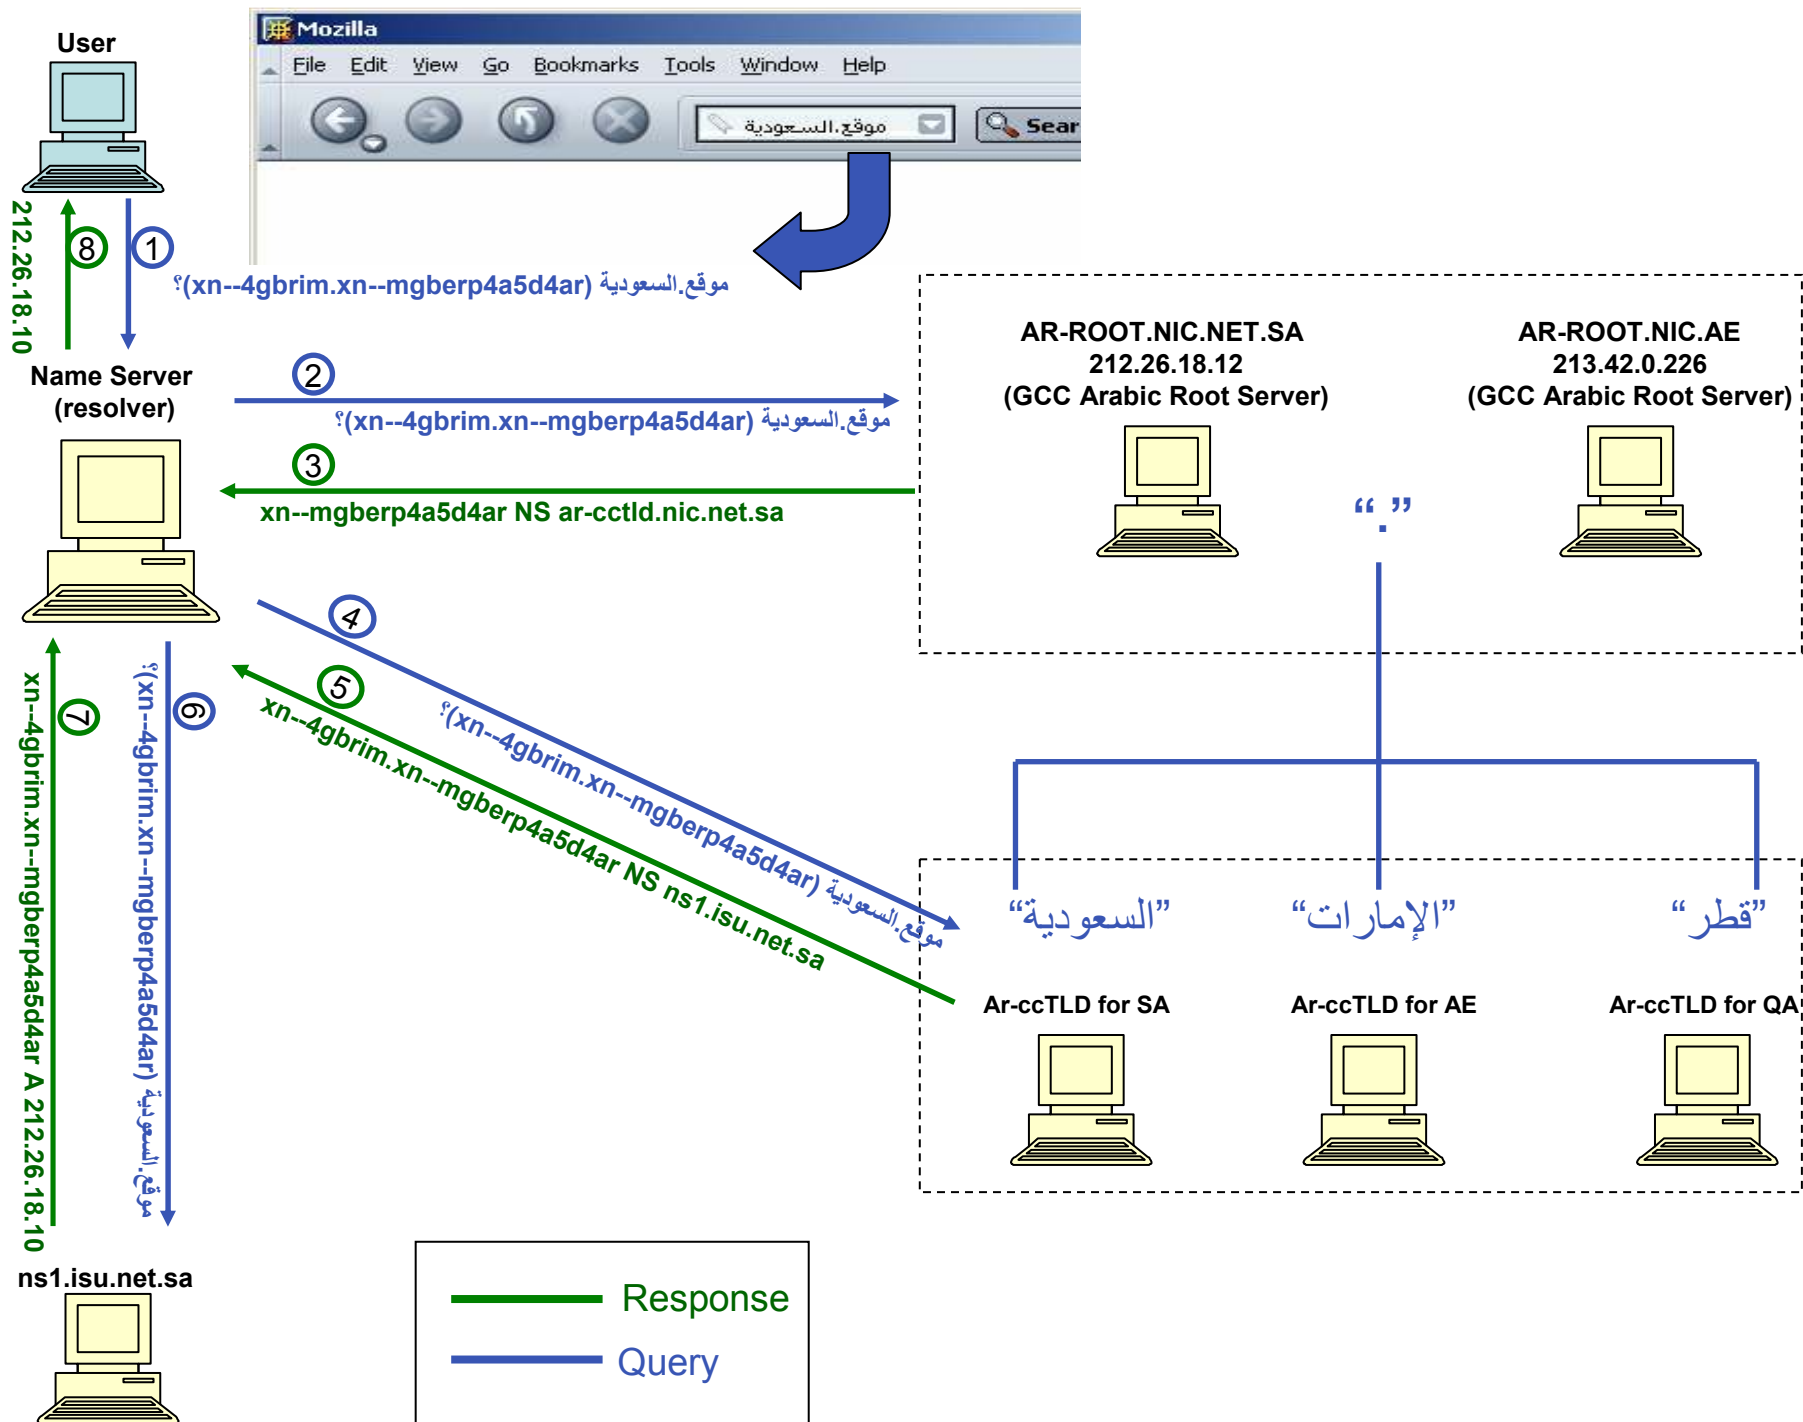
User

Mozilla

File Edit View Go Bookmarks Tools Window Help

موقع.السعودية

Sear

212.26.18.10

8

1

موقع.السعودية (xn--4gbrim.xn--mgberp4a5d4ar)؟

Name Server (resolver)

2

موقع.السعودية (xn--4gbrim.xn--mgberp4a5d4ar)؟

3

xn--mgberp4a5d4ar NS ar-cctld.nic.net.sa

AR-ROOT.NIC.NET.SA
212.26.18.12
(GCC Arabic Root Server)

AR-ROOT.NIC.AE
213.42.0.226
(GCC Arabic Root Server)

“.”

4

موقع.السعودية (xn--4gbrim.xn--mgberp4a5d4ar)؟

5

xn--4gbrim.xn--mgberp4a5d4ar NS ns1.isu.net.sa

7

xn--4gbrim.xn--mgberp4a5d4ar A 212.26.18.10

6

موقع.السعودية (xn--4gbrim.xn--mgberp4a5d4ar)؟

“السعودية” “الإمارات” “قطر”

Ar-ccTLD for SA

Ar-ccTLD for AE

Ar-ccTLD for QA

ns1.isu.net.sa

Response

Query